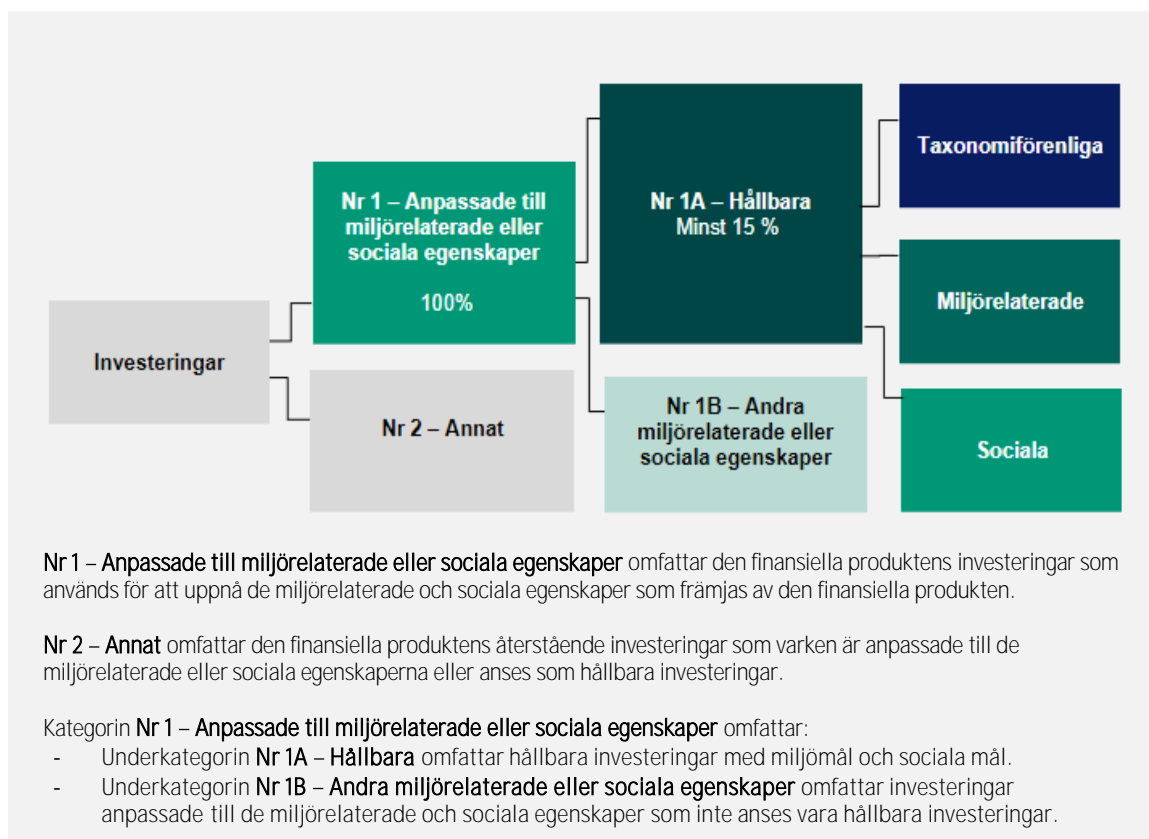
Investeringar

Nr 1 – Anpassade till miljörelaterade eller sociala egenskaper

100%

Nr 2 – Annat

Nr 1A – Hållbara
Minst 15 %

Nr 1B – Andra miljörelaterade eller sociala egenskaper

Taxonomiförenliga

Miljörelaterade

Sociala

Nr 1 – Anpassade till miljörelaterade eller sociala egenskaper omfattar den finansiella produktens investeringar som används för att uppnå de miljörelaterade och sociala egenskaper som främjas av den finansiella produkten.

Nr 2 – Annat omfattar den finansiella produktens återstående investeringar som varken är anpassade till de miljörelaterade eller sociala egenskaperna eller anses som hållbara investeringar.

Kategorin Nr 1 – Anpassade till miljörelaterade eller sociala egenskaper omfattar:
- Underkategorin Nr 1A – Hållbara omfattar hållbara investeringar med miljömål och sociala mål.
- Underkategorin Nr 1B – Andra miljörelaterade eller sociala egenskaper omfattar investeringar anpassade till de miljörelaterade och sociala egenskaper som inte anses vara hållbara investeringar.